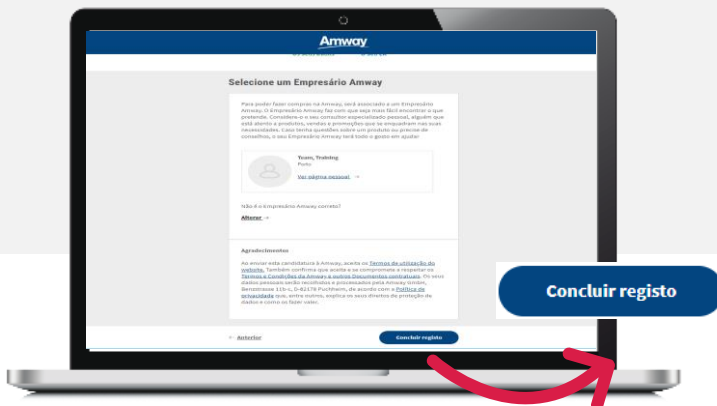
Amway

Selecione um Empresário Amway

Para poder fazer compras na Amway, será associado a um Empresário Amway. O Empresário Amway faz com que seja mais fácil encontrar o que pretende. Considere-o o seu consultor especializado pessoal, alguém que está atento a produtos, vendas e promoções que se enquadram nas suas necessidades. Caso tenha questões sobre um produto ou precise de conselhos, o seu Empresário Amway terá todo o gosto em ajudar.

Team, Training
Porto
Ver página pessoal →

Não é o Empresário Amway correto?
Alterar →

Agradecimentos

Ao enviar esta candidatura à Amway, aceita os Termos de utilização do website. Também confirma que aceita e se compromete a respeitar os Termos e Condições da Amway e outros Documentos contratuais. Os seus dados pessoais serão recolhidos e processados pela Amway GmbH, Benzstrasse 11b-c, D-82178 Puchheim, de acordo com a Política de privacidade que, entre outros, explica os seus direitos de proteção de dados e como os fazer valer.

← Anterior

Concluir registo

Concluir registo